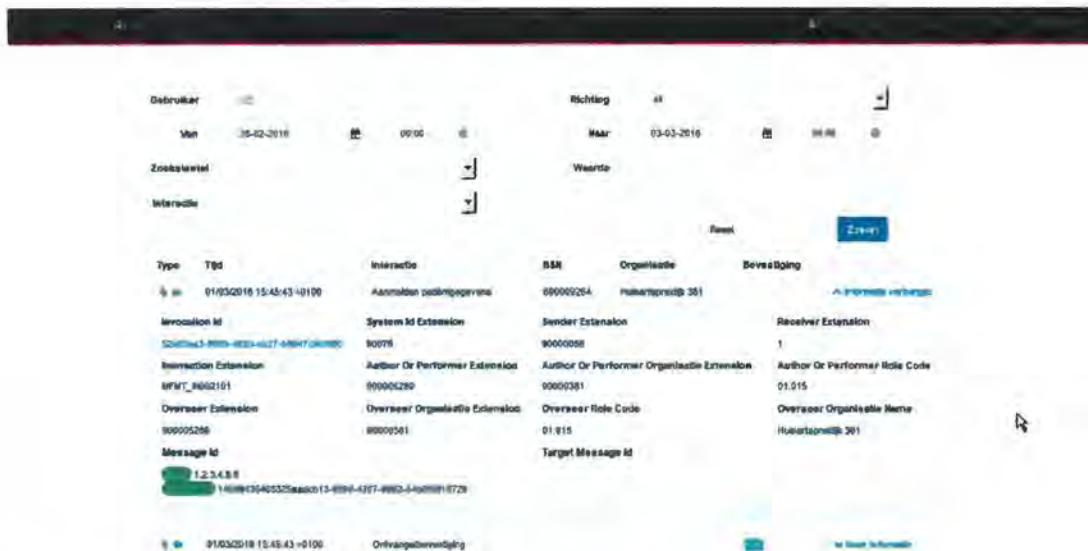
Gebruiker

Richting Al

Van 26-02-2016 00:00

Naar 03-03-2016 00:00

Zoeksleutel

Waarde

Interactie

Reset

Zoeken

| Type | Tijd | Interactie | BSN | Organisatie | Bevestiging |
|---|---|---|---|---|---|
| | 01/03/2016 15:45:43 +0100 | Aanmelden patiëntgegevens | 900009264 | Huisartspraktijk 381 | ^ Informatie verbergen |

| Invocation Id | System Id Extension | Sender Extension | Receiver Extension |
|---|---|---|---|
| 52e80ea3-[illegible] | 90076 | 90000058 | 1 |
| Interaction Extension | Author Or Performer Extension | Author Or Performer Organisatie Extension | Author Or Performer Role Code |
| MFMT_IN002101 | 900005280 | 90000381 | 01.015 |
| Overseer Extension | Overseer Organisatie Extension | Overseer Role Code | Overseer Organisatie Name |
| 900005280 | 90000381 | 01.015 | Huisartspraktijk 381 |
| Message Id | | Target Message Id | |

1.2.3.4.5.6
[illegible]1456843540532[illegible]13-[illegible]-4207-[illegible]-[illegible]9728

| | 01/03/2016 15:45:43 +0100 | Ontvangstbevestiging | | | Meer informatie |